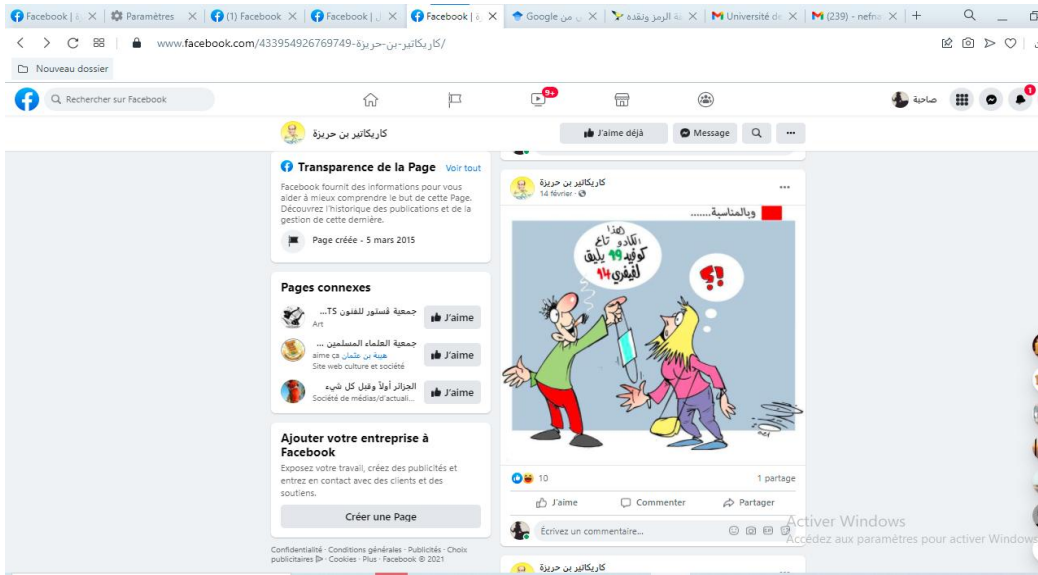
Facebook | ... × Paramètres × (1) Facebook × Facebook | ... × Facebook | ... × Google ... من × ... الرمز ونقده × Université de × (239) - nefna × +

www.facebook.com/433954926769749-كاريكاتير-بن-حريزة/

Nouveau dossier

Rechercher sur Facebook

9+

صاحبة

1

كاريكاتير بن حريزة

J'aime déjà

Message

Transparence de la Page Voir tout

Facebook fournit des informations pour vous aider à mieux comprendre le but de cette Page. Découvrez l'historique des publications et de la gestion de cette dernière.

Page créée - 5 mars 2015

Pages connexes

جمعية فسنلور للفنون TS... Art J'aime

جمعية العلماء المسلمين ... هيبة بن عثمان aime ça Site web culture et société J'aime

الجزائر أولاً وقبل كل شيء Société de médias/d'actuali... J'aime

Ajouter votre entreprise à Facebook

Exposez votre travail, créez des publicités et entrez en contact avec des clients et des soutiens.

Créer une Page

Confidentialité · Conditions générales · Publicités · Choix publicitaires · Cookies · Plus · Facebook © 2021

كاريكاتير بن حريزة
14 février ·

وبالمناسبة.......

هذا الكادو تاع كوفيد 19 يليق لفيفري 14

؟!

10

1 partage

J'aime

Commenter

Partager

Écrivez un commentaire...

Activer Windows
Accédez aux paramètres pour activer Windows

كاريكاتير بن حريزة